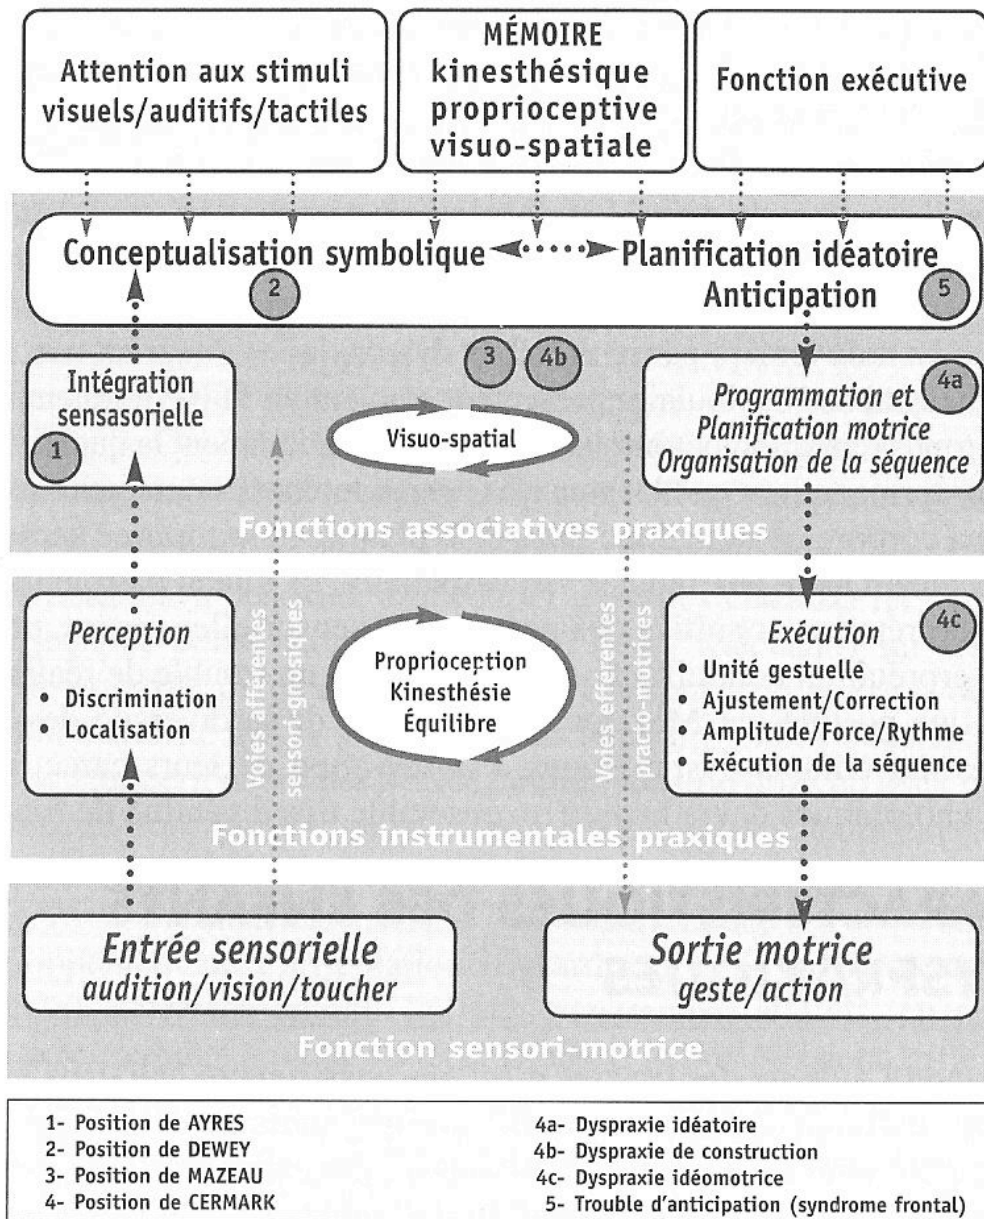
Attention aux stimuli visuels/auditifs/tactiles

MÉMOIRE kinesthésique proprioceptive visuo-spatiale

Fonction exécutive

Conceptualisation symbolique ◄····► Planification idéatoire Anticipation

2

5

3

4b

Intégration sensasorielle

1

Visuo-spatial

4a

Programmation et Planification motrice Organisation de la séquence

Fonctions associatives praxiques

Perception

• Discrimination
• Localisation

Voies afférentes sensori-gnosiques

Proprioception Kinesthésie Équilibre

Voies efférentes practo-motrices

4c

Exécution

• Unité gestuelle
• Ajustement/Correction
• Amplitude/Force/Rythme
• Exécution de la séquence

Fonctions instrumentales praxiques

Entrée sensorielle audition/vision/toucher

Sortie motrice geste/action

Fonction sensori-motrice

1- Position de AYRES
2- Position de DEWEY
3- Position de MAZEAU
4- Position de CERMARK

4a- Dyspraxie idéatoire
4b- Dyspraxie de construction
4c- Dyspraxie idéomotrice
5- Trouble d'anticipation (syndrome frontal)